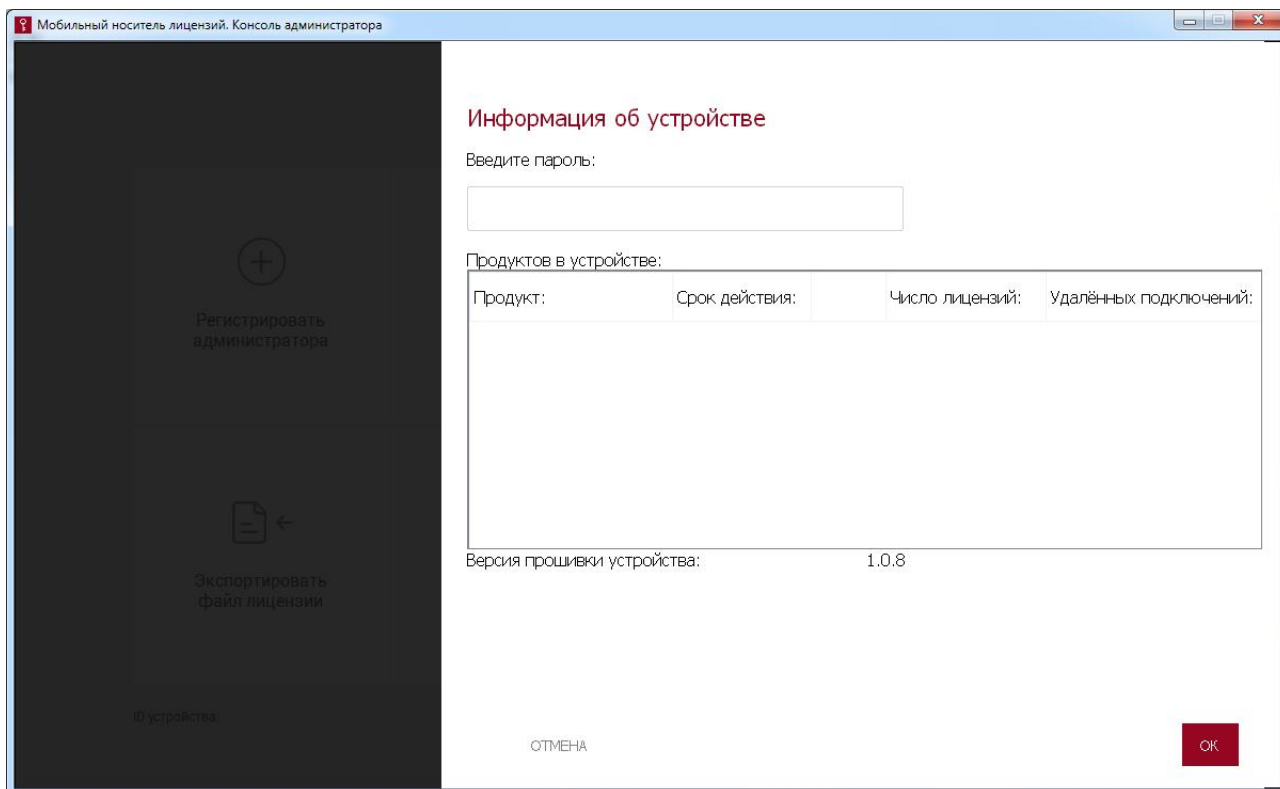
Мобильный носитель лицензий. Консоль администратора

Регистрировать администратора

Экспортировать файл лицензии

ID устройства:

Информация об устройстве

Введите пароль:

Продуктов в устройстве:

| Продукт: | Срок действия: | | Число лицензий: | Удалённых подключений: |
|---|---|---|---|---|

Версия прошивки устройства: 1.0.8

ОТМЕНА

OK